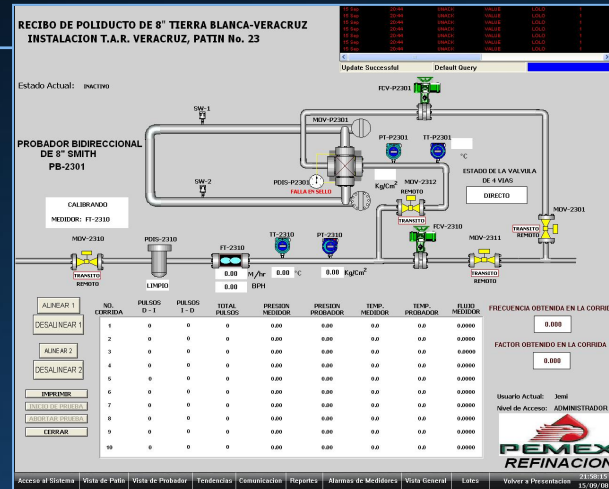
RECIBO DE POLIDUCTO DE 8" TIERRA BLANCA-VERACRUZ
INSTALACION T.A.R. VERACRUZ, PATIN No. 23

Update Successful | Default Query

Estado Actual: INACTIVO

PROBADOR BIDIRECCIONAL DE 8" SMITH
PB-2301

SW-1
SW-2
MOV-P2301
PT-P2301
TT-P2301
°C
FCV-P2301
PDIS-P2301
FALLA EN SELLO
Kg/Cm²
MOV-2312
REMOTO
TRANSITO
ESTADO DE LA VALVULA DE 4 VIAS
DIRECTO
FCV-2310
MOV-2301
TRANSITO
REMOTO
MOV-2311
TRANSITO
REMOTO

CALIBRANDO
MEDIDOR: FT-2310

MOV-2310
TRANSITO
REMOTO
PDIS-2310
LIMPIO
FT-2310
0.00 M³/hr
0.00 BPH
TT-2310
0.00 °C
PT-2310
0.00 Kg/Cm²

ALINEAR 1
DESALINEAR 1
ALINEAR 2
DESALINEAR 2
IMPRIMIR
INICIO DE PRUEBA
ABORTAR PRUEBA
CERRAR

| NO. CORRIDA | PULSOS D - I | PULSOS I - D | TOTAL PULSOS | PRESION MEDIDOR | PRESION PROBADOR | TEMP. MEDIDOR | TEMP. PROBADOR | FLUJO MEDIDOR |
|---|---|---|---|---|---|---|---|---|
| 1 | 0 | 0 | 0 | 0.00 | 0.00 | 0.0 | 0.0 | 0.0000 |
| 2 | 0 | 0 | 0 | 0.00 | 0.00 | 0.0 | 0.0 | 0.0000 |
| 3 | 0 | 0 | 0 | 0.00 | 0.00 | 0.0 | 0.0 | 0.0000 |
| 4 | 0 | 0 | 0 | 0.00 | 0.00 | 0.0 | 0.0 | 0.0000 |
| 5 | 0 | 0 | 0 | 0.00 | 0.00 | 0.0 | 0.0 | 0.0000 |
| 6 | 0 | 0 | 0 | 0.00 | 0.00 | 0.0 | 0.0 | 0.0000 |
| 7 | 0 | 0 | 0 | 0.00 | 0.00 | 0.0 | 0.0 | 0.0000 |
| 8 | 0 | 0 | 0 | 0.00 | 0.00 | 0.0 | 0.0 | 0.0000 |
| 9 | 0 | 0 | 0 | 0.00 | 0.00 | 0.0 | 0.0 | 0.0000 |
| 10 | 0 | 0 | 0 | 0.00 | 0.00 | 0.0 | 0.0 | 0.0000 |

FRECUENCIA OBTENIDA EN LA CORRIDA
0.000
FACTOR OBTENIDO EN LA CORRIDA
0.000
Usuario Actual: Jemi
Nivel de Acceso: ADMINISTRADOR
PEMEX
REFINACION

Acceso al Sistema | Vista de Patin | Vista de Probador | Tendencias | Comunicacion | Reportes | Alarmas de Medidores | Vista General | Lotes | Volver a Presentacion | 21:58:15 15/09/08